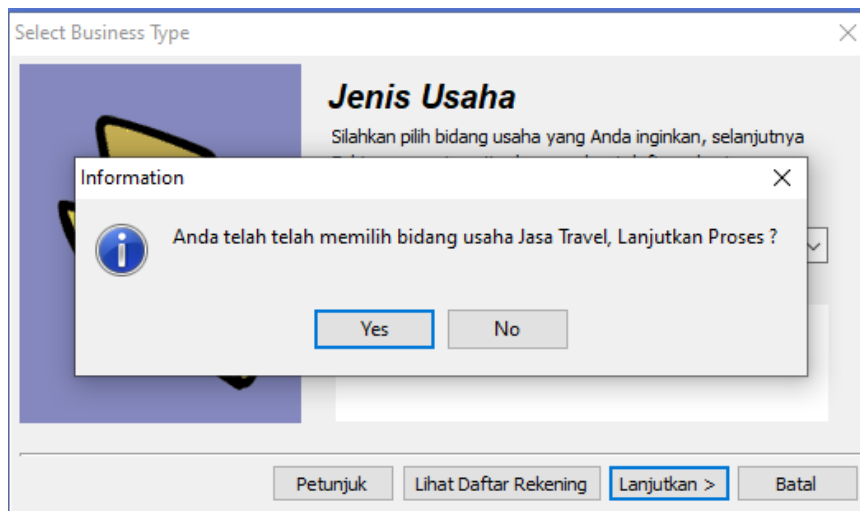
Select Business Type

Jenis Usaha

Silahkan pilih bidang usaha yang Anda inginkan, selanjutnya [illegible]

Information

Anda telah telah memilih bidang usaha Jasa Travel, Lanjutkan Proses ?

Yes

No

Petunjuk

Lihat Daftar Rekening

Lanjutkan >

Batal